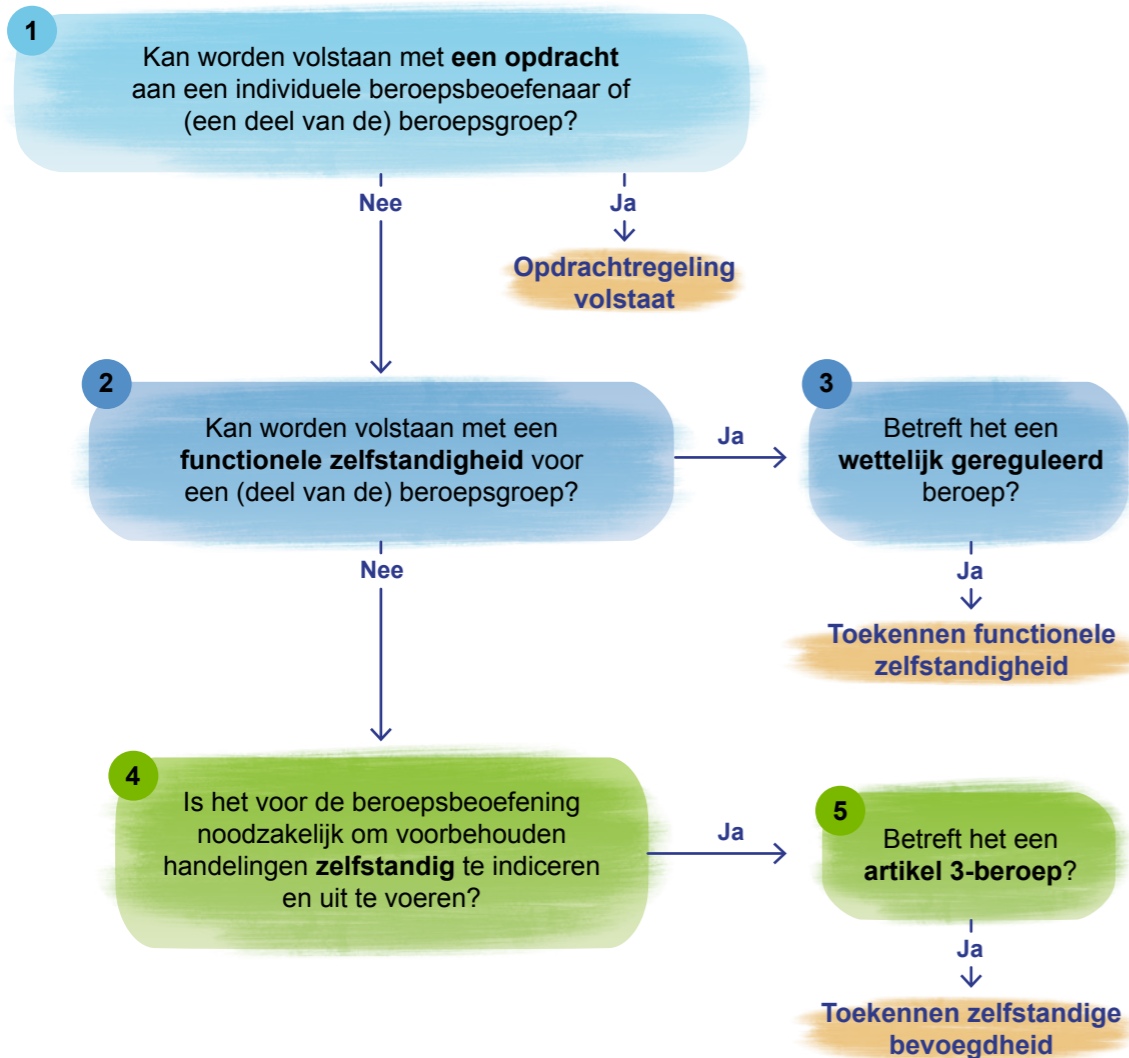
1

Kan worden volstaan met **een opdracht** aan een individuele beroepsbeoefenaar of (een deel van de) beroepsgroep?

Nee

Ja

Opdrachtregeling volstaat

2

Kan worden volstaan met een **functionele zelfstandigheid** voor een (deel van de) beroepsgroep?

Ja

3

Betreft het een **wettelijk gereguleerd** beroep?

Ja

Toekennen functionele zelfstandigheid

Nee

4

Is het voor de beroepsbeoefening noodzakelijk om voorbehouden handelingen **zelfstandig** te indiceren en uit te voeren?

Ja

5

Betreft het een **artikel 3-beroep**?

Ja

Toekennen zelfstandige bevoegdheid